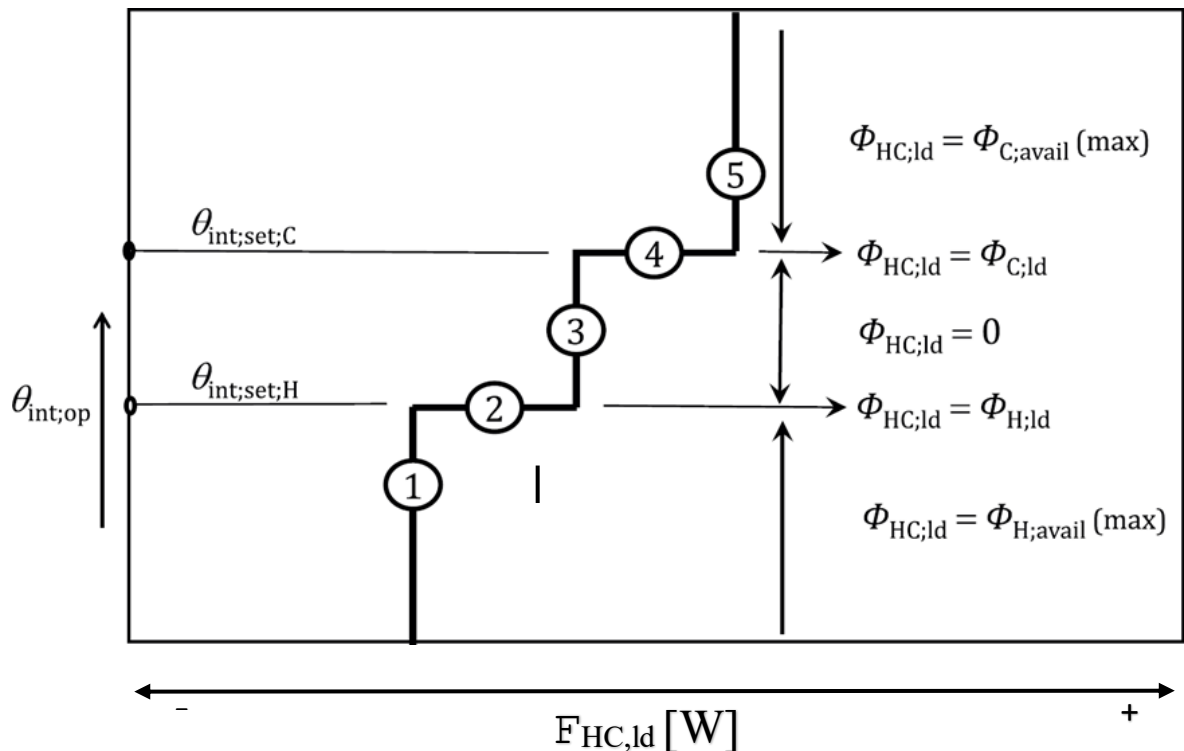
$\Phi_{\mathrm{HC;ld}} = \Phi_{\mathrm{C;avail}}$ (max)

5

$\theta_{\mathrm{int;set;C}}$

4

$\Phi_{\mathrm{HC;ld}} = \Phi_{\mathrm{C;ld}}$

3

$\Phi_{\mathrm{HC;ld}} = 0$

$\theta_{\mathrm{int;op}}$

$\theta_{\mathrm{int;set;H}}$

2

$\Phi_{\mathrm{HC;ld}} = \Phi_{\mathrm{H;ld}}$

1

$\Phi_{\mathrm{HC;ld}} = \Phi_{\mathrm{H;avail}}$ (max)

-

$F_{\mathrm{HC,ld}}$ [W]

+